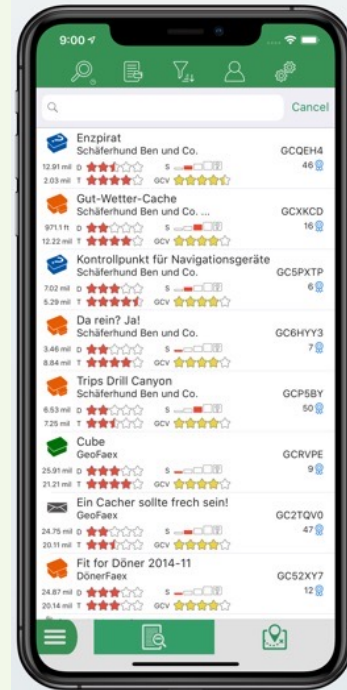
9:00

Cancel

Enzpirat
Schäferhund Ben und Co.
12.91 mil D S GCQEH4
2.03 mil T GCV 46

Gut-Wetter-Cache
Schäferhund Ben und Co. ...
971.1 ft D S GCXKCD
12.22 mil T GCV 16

Kontrollpunkt für Navigationsgeräte
Schäferhund Ben und Co.
7.02 mil D S GC5PXTP
5.29 mil T GCV 6

Da rein? Ja!
Schäferhund Ben und Co.
3.46 mil D S GC6HYY3
8.84 mil T GCV 7

Trips Drill Canyon
Schäferhund Ben und Co.
6.53 mil D S GCP5BY
7.25 mil T GCV 50

Cube
GeoFaex
25.91 mil D S GCRVPE
21.21 mil T GCV 9

Ein Cacher sollte frech sein!
GeoFaex
24.75 mil D S GC2TQV0
20.11 mil T GCV 47

Fit for Döner 2014-11
DönerFaex
24.87 mil D S GC52XY7
20.14 mil T GCV 12